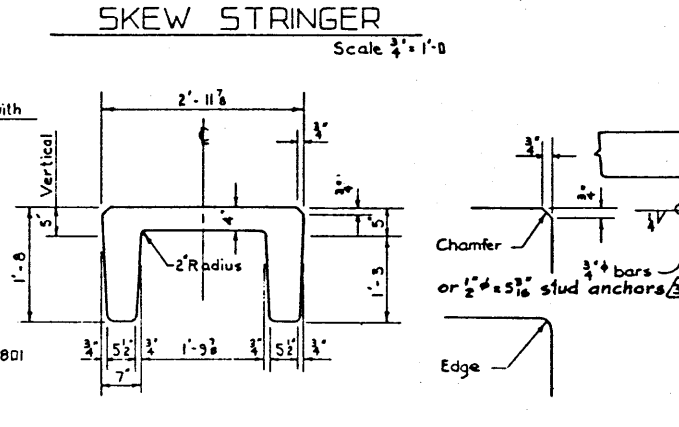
SKEW STRINGER

Scale $\frac{3}{4}$" = 1'-0

ith

Vertical

5"

1'-8

801

2'-11$\frac{7}{8}$

℄

$\frac{3}{4}$"

4"

$\frac{3}{4}$"

5"

2" Radius

1'-5

$\frac{3}{4}$" | 5$\frac{1}{2}$" | $\frac{3}{4}$" | 1'-9$\frac{3}{8}$ | $\frac{3}{4}$" | 5$\frac{1}{2}$" | $\frac{3}{4}$"

7"

$\frac{3}{4}$"

$\frac{3}{4}$"

Chamfer

$\frac{1}{4}$

$\frac{3}{4}$"$\phi$ bars

or $\frac{1}{2}$"$\phi$ x 5$\frac{3}{16}$" stud anchors

Edge